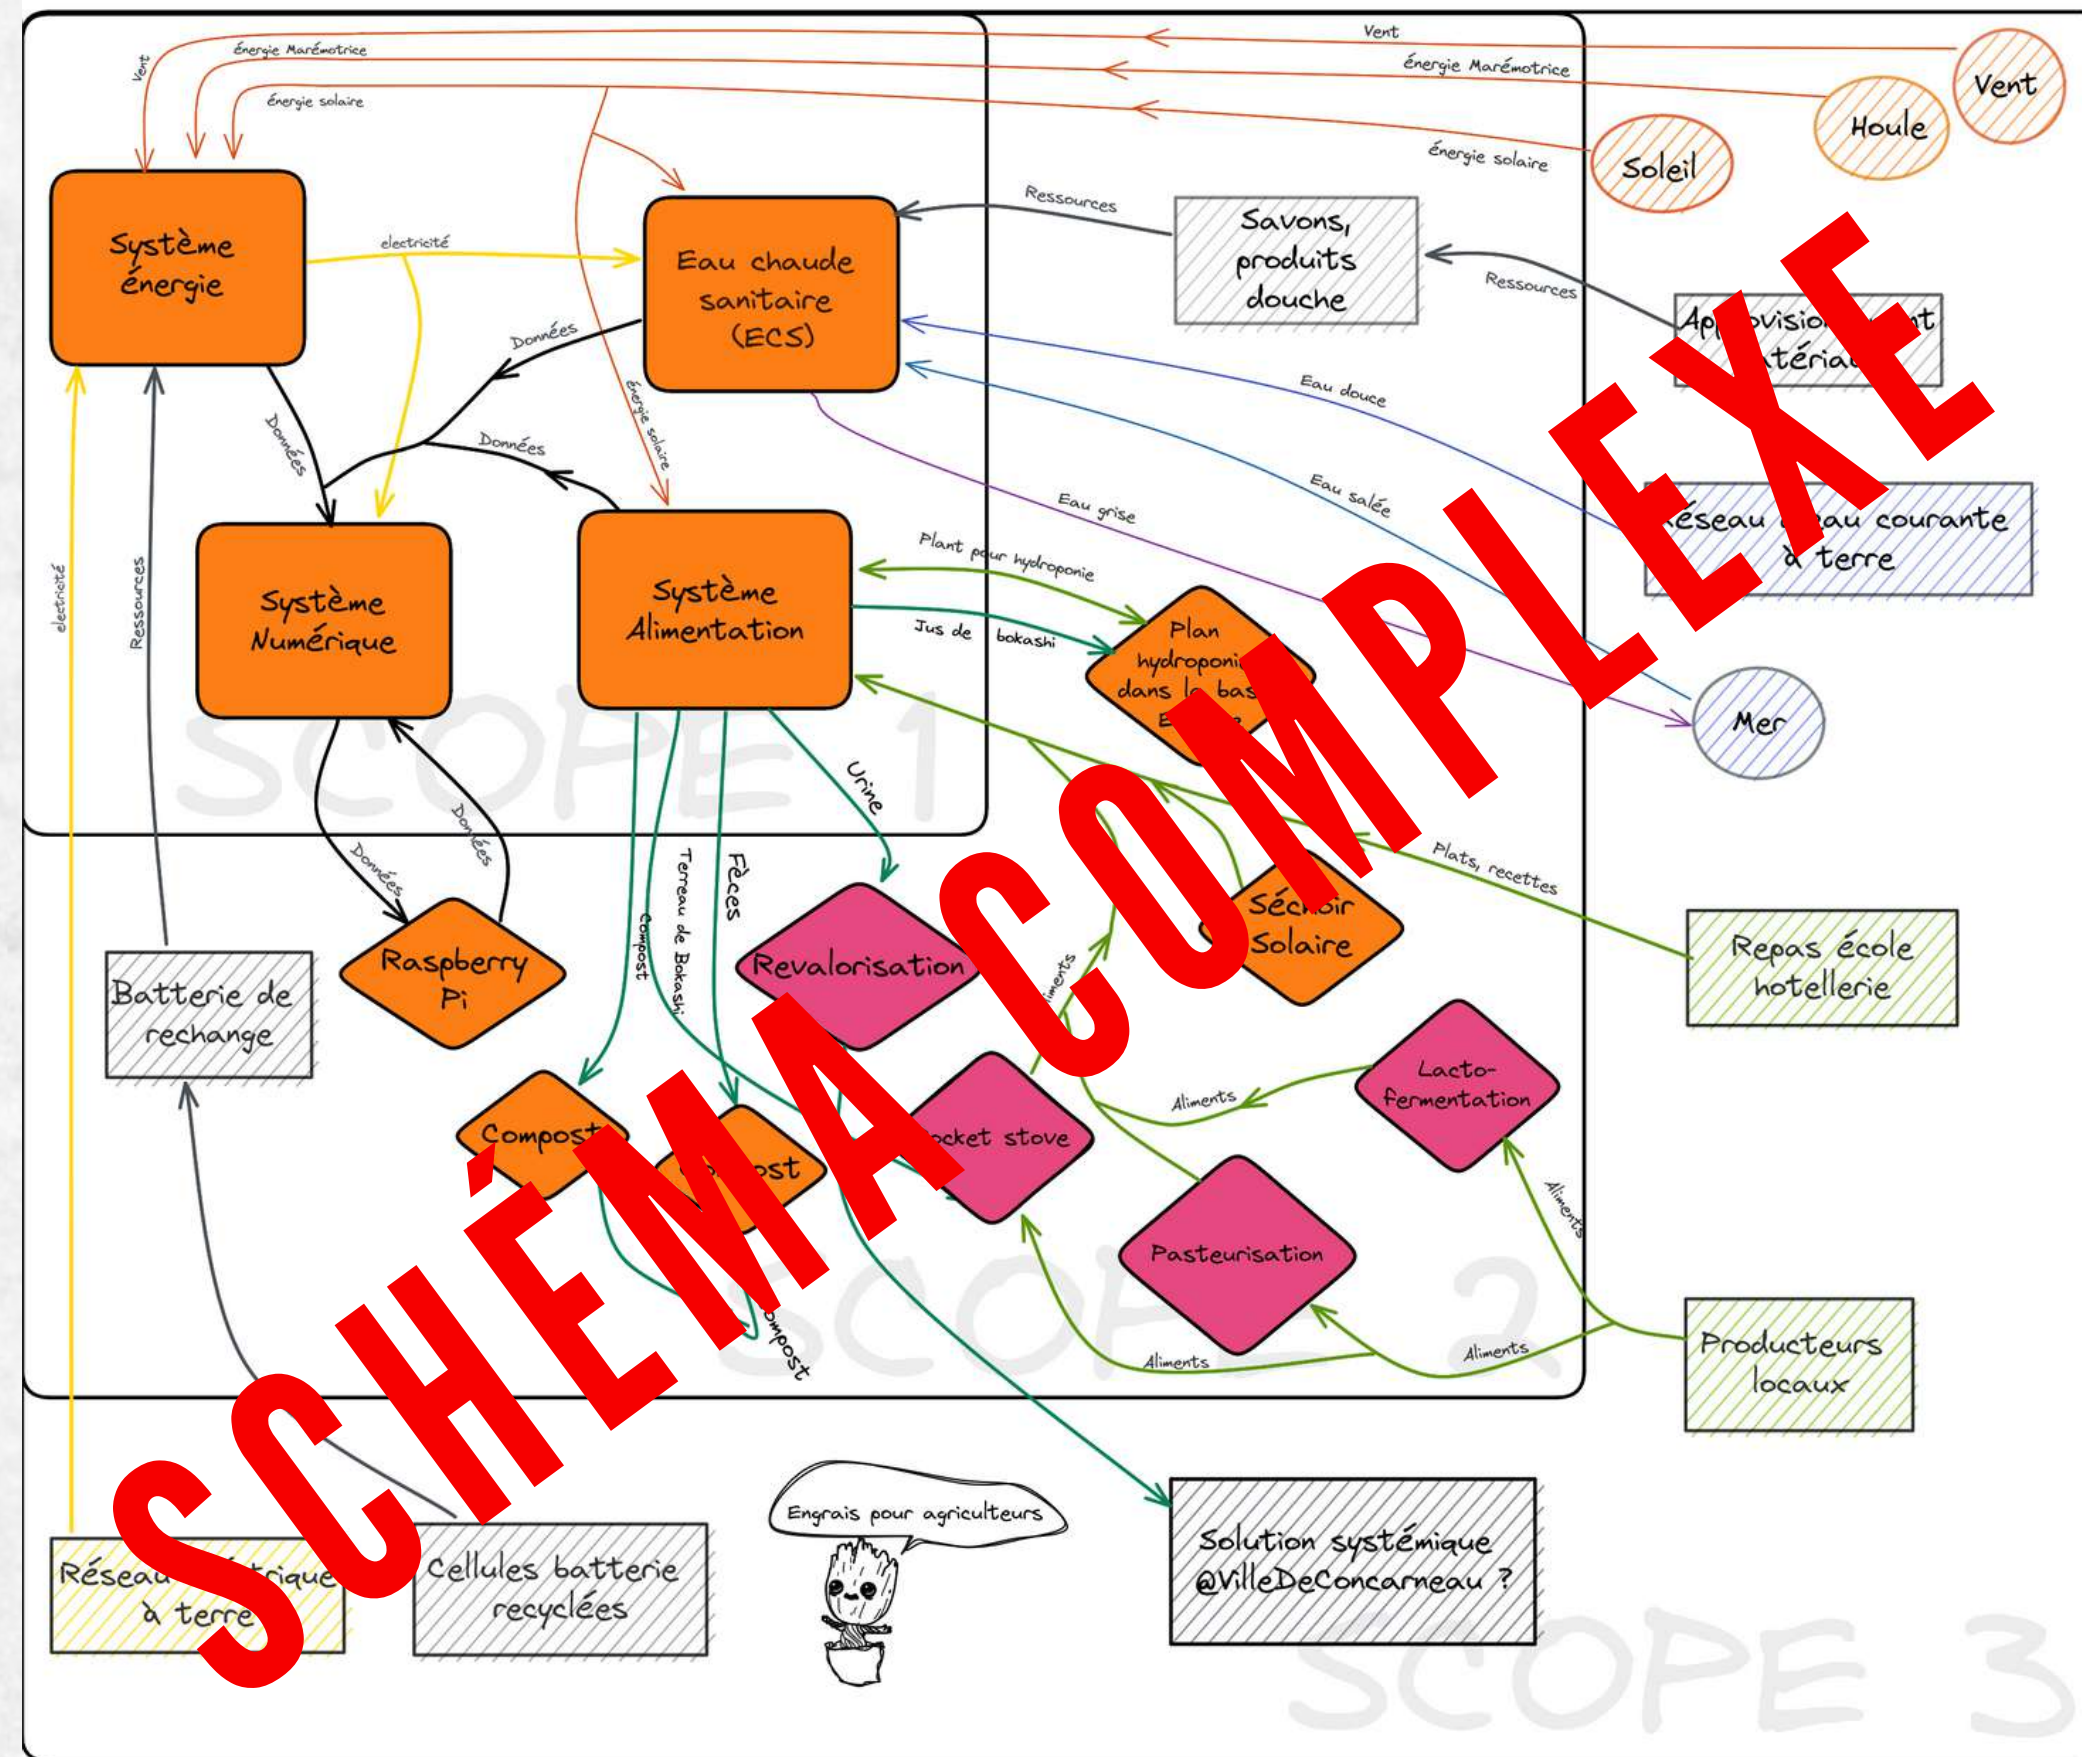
Vent
Énergie Marémotrice
Énergie solaire
Vent
Énergie Marémotrice
Énergie solaire
Vent
Houle
Soleil

Système énergie
electricité
Eau chaude sanitaire (ECS)
Ressources
Savons, produits douche
Ressources
Ap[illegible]visio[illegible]t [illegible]téria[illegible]
Données
Données
Données
Énergie solaire
Eau douce
Eau salée
Eau grise
Réseau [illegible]au courante à terre

Système Numérique
Système Alimentation
Plant pour hydroponie
Jus de bokashi
Plan hydroponi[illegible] dans le bas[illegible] E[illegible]
Mer
electricité
Ressources
SCOPE 1
Urine
Données
Données
Plats, recettes
Terreau de Bokashi
Fèces
Compost
Raspberry Pi
Revalorisation
Séc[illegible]oir Solaire
Repas école hotellerie
Batterie de rechange
Aliments
Lacto-fermentation
Aliments
Compost
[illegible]ost
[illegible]ocket stove
Aliments
Pasteurisation
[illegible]ompost
SCOPE 2
Aliments
Aliments
Producteurs locaux

Réseau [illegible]trique à terre
Cellules batterie recyclées
Engrais pour agriculteurs
Solution systémique @VilleDeConcarneau ?
SCOPE 3

SCHÉMA COMPLEXE